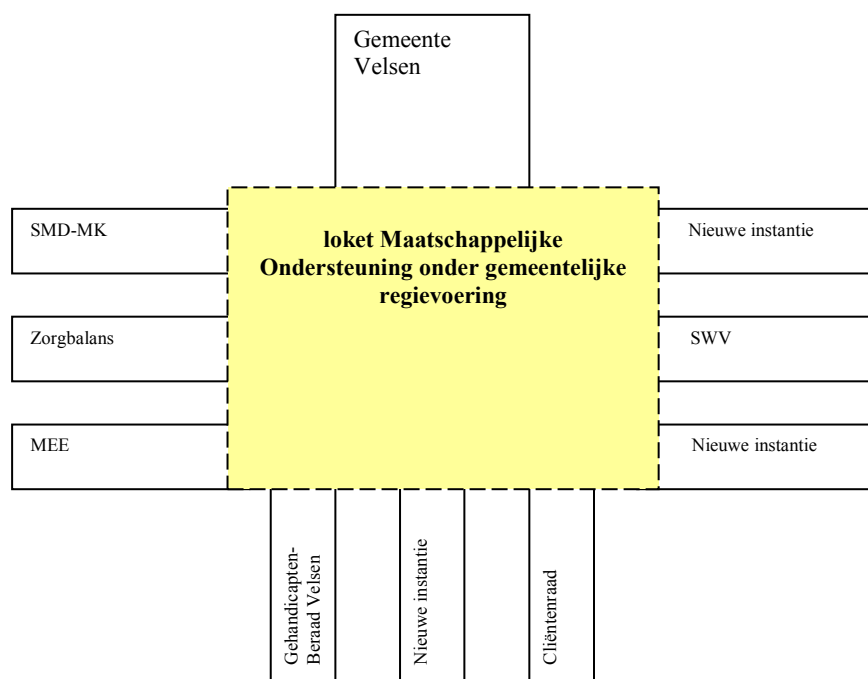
Gemeente Velsen

SMD-MK

loket Maatschappelijke Ondersteuning onder gemeentelijke regievoering

Nieuwe instantie

Zorgbalans

SWV

MEE

Nieuwe instantie

Gehandicapten-Beraad Velsen

Nieuwe instantie

Cliëntenraad